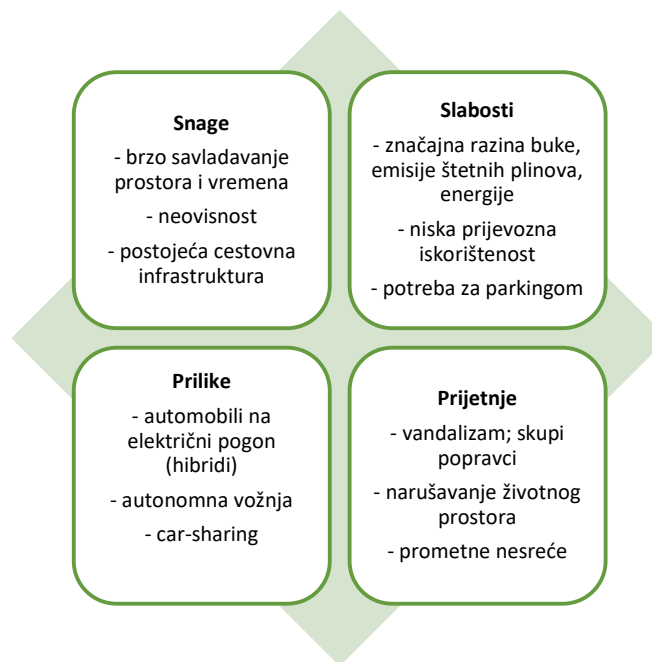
Snage

- brzo savladavanje prostora i vremena

- neovisnost

- postojeća cestovna infrastruktura

Slabosti

- značajna razina buke, emisije štetnih plinova, energije

- niska prijevozna iskorištenost

- potreba za parkingom

Prilike

- automobili na električni pogon (hibridi)

- autonomna vožnja

- car-sharing

Prijetnje

- vandalizam; skupi popravci

- narušavanje životnog prostora

- prometne nesreće